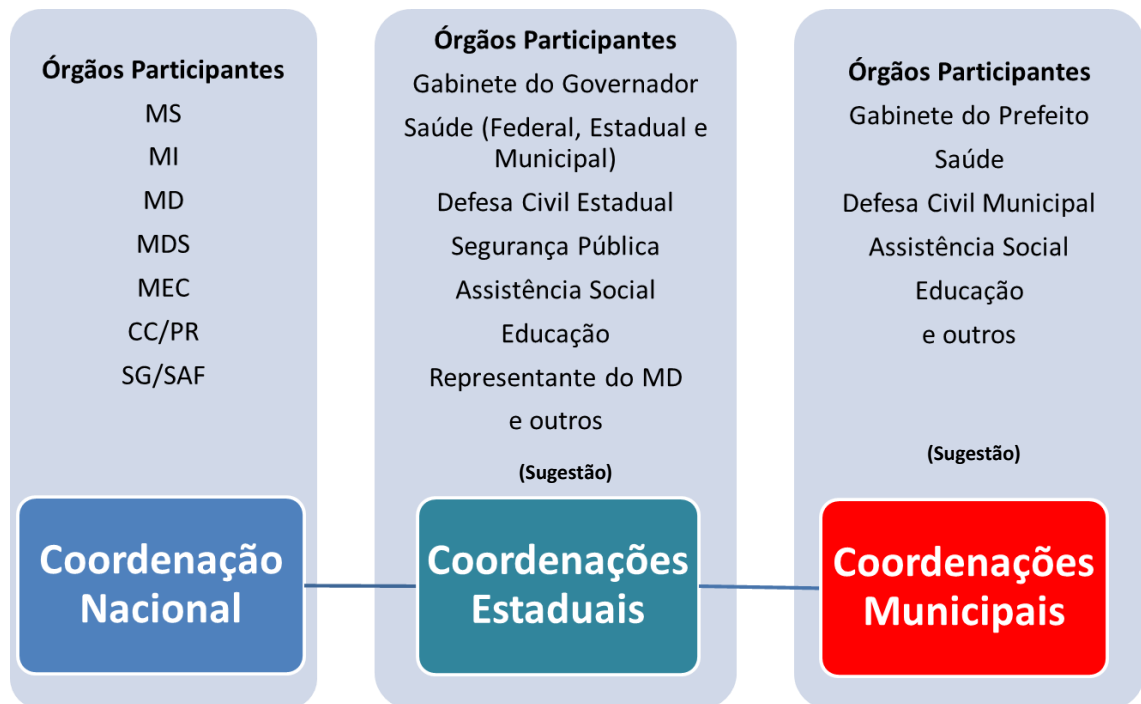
Órgãos Participantes
MS
MI
MD
MDS
MEC
CC/PR
SG/SAF

Coordenação Nacional

Órgãos Participantes
Gabinete do Governador
Saúde (Federal, Estadual e Municipal)
Defesa Civil Estadual
Segurança Pública
Assistência Social
Educação
Representante do MD
e outros

(Sugestão)

Coordenações Estaduais

Órgãos Participantes
Gabinete do Prefeito
Saúde
Defesa Civil Municipal
Assistência Social
Educação
e outros

(Sugestão)

Coordenações Municipais